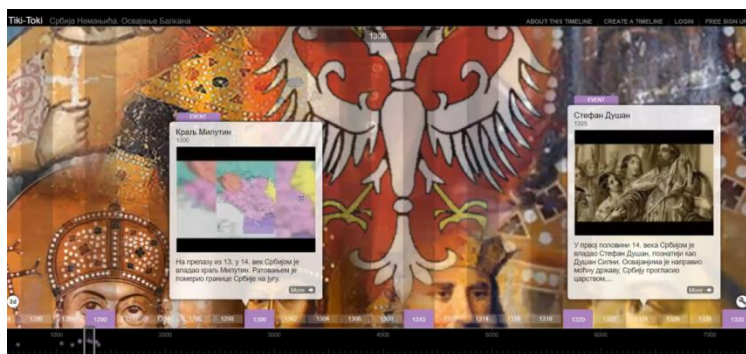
Tiki-Toki Србија Немањића. Освајање Балкана

ABOUT THIS TIMELINE | CREATE A TIMELINE | LOGIN | FREE SIGN UP

1308

EVENT

Краљ Милутин
1290

На прелазу из 13. у 14. век Србијом је владао краљ Милутин. Ратовањем је померио границе Србије на југ.

More

EVENT

Стефан Душан
1325

У првој половини 14. века Србијом је владао Стефан Душан, познатији као Душан Силни. Освајањима је направио моћну државу, Србију прогласио царством....

More

3d

1286 1288 1290 1292 1294 1296 1298 1300 1302 1304 1306 1308 1310 1312 1314 1316 1318 1320 1322 1324 1326 1328 1330

1000 2000 3000 4000 5000 6000 7000